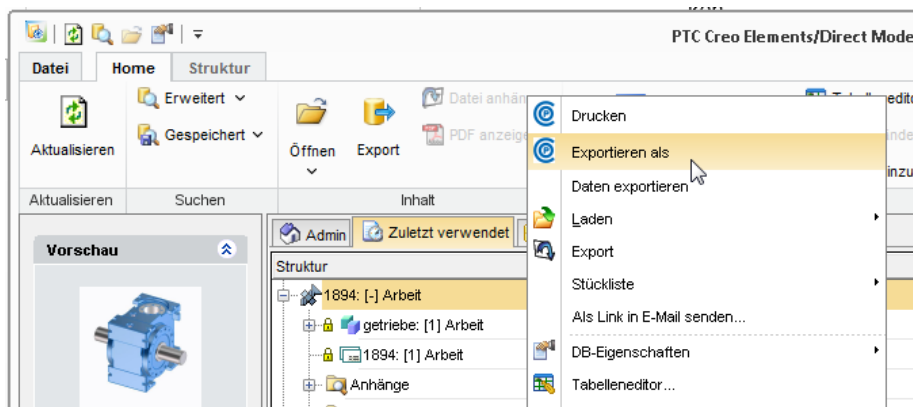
PTC Creo Elements/Direct Mode

Datei | Home | Struktur

Aktualisieren
Erweitert
Gespeichert
Öffnen
Export
Datei anhän
PDF anzeig
Tabelleneditor
inzu

Aktualisieren | Suchen | Inhalt

Vorschau

Admin | Zuletzt verwendet

Struktur
1894: [-] Arbeit
getriebe: [1] Arbeit
1894: [1] Arbeit
Anhänge

Drucken
Exportieren als
Daten exportieren
Laden
Export
Stückliste
Als Link in E-Mail senden...
DB-Eigenschaften
Tabelleneditor...